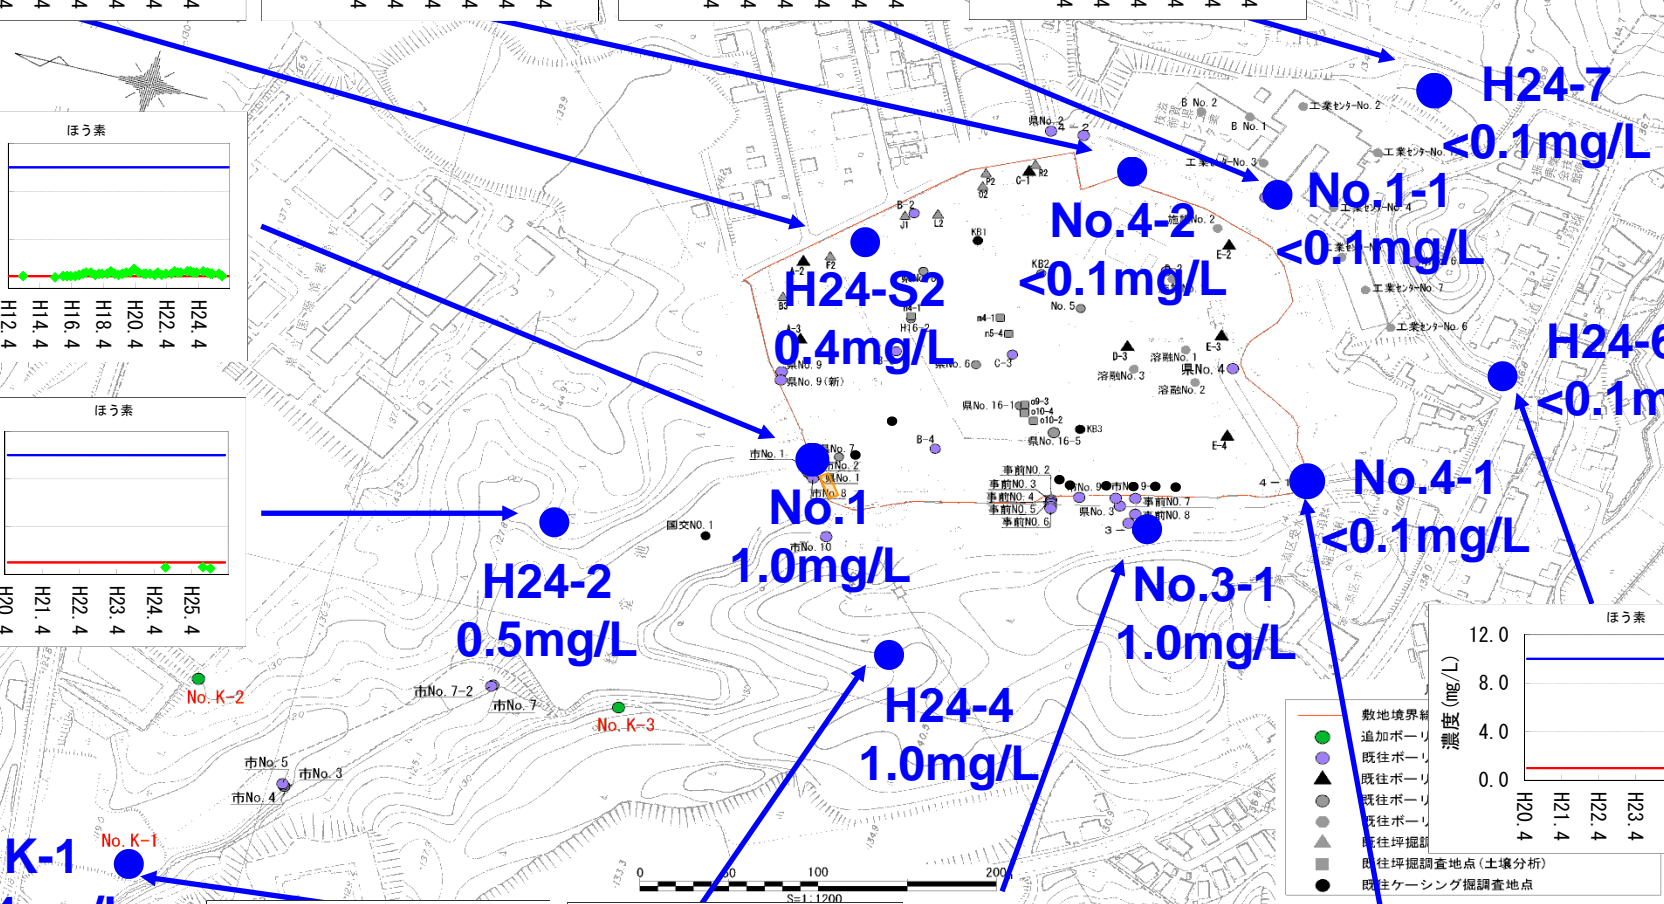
H24-7
<0.1mg/L

No.1-1
<0.1mg/L

No.4-2
<0.1mg/L

H24-S2
0.4mg/L

H24-6
<0.1m

No.4-1
<0.1mg/L

No.1
1.0mg/L

No.3-1
1.0mg/L

H24-2
0.5mg/L

H24-4
1.0mg/L

K-1

ほう素

H12.4 H14.4 H16.4 H18.4 H20.4 H22.4 H24.4

ほう素

H20.4 H21.4 H22.4 H23.4 H24.4 H25.4

ほう素

12.0
8.0
4.0
0.0

濃度 (mg/L)

H20.4 H21.4 H22.4 H23.4

No. K-2
No. K-3
No. K-1
市No. 7-2
市No. 7
市No. 5
市No. 3
市No. 4
国文NO. 1
市No. 1
市No. 10
県No. 9
県No. 9 (新)
県No. 16-1
県No. 16-5
県No. 4
県No. 3
県No. 2
事前NO. 2
事前NO. 3
事前NO. 4
事前NO. 5
事前NO. 6
事前NO. 7
事前NO. 8
溶融No. 1
溶融No. 2
溶融No. 3
溶融No. 2
工業センター-No. 2
工業センター-No. 3
工業センター-No. 4
工業センター-No. 6
工業センター-No. 7
B No. 2
B No. 1
No. 5
KB1
KB2
KB3
B-4
E-2
E-3
E-4
D-3
C-3
C-1
J1
L2
F2
B-2
H16-2

敷地境界線
追加ボーリ
既往ボーリ
既往ボーリ
既往ボーリ
既往ボーリ
既往坪掘調
既往坪掘調査地点 (土壌分析)
既往ケーシング掘調査地点

0
100
200
S=1:1200